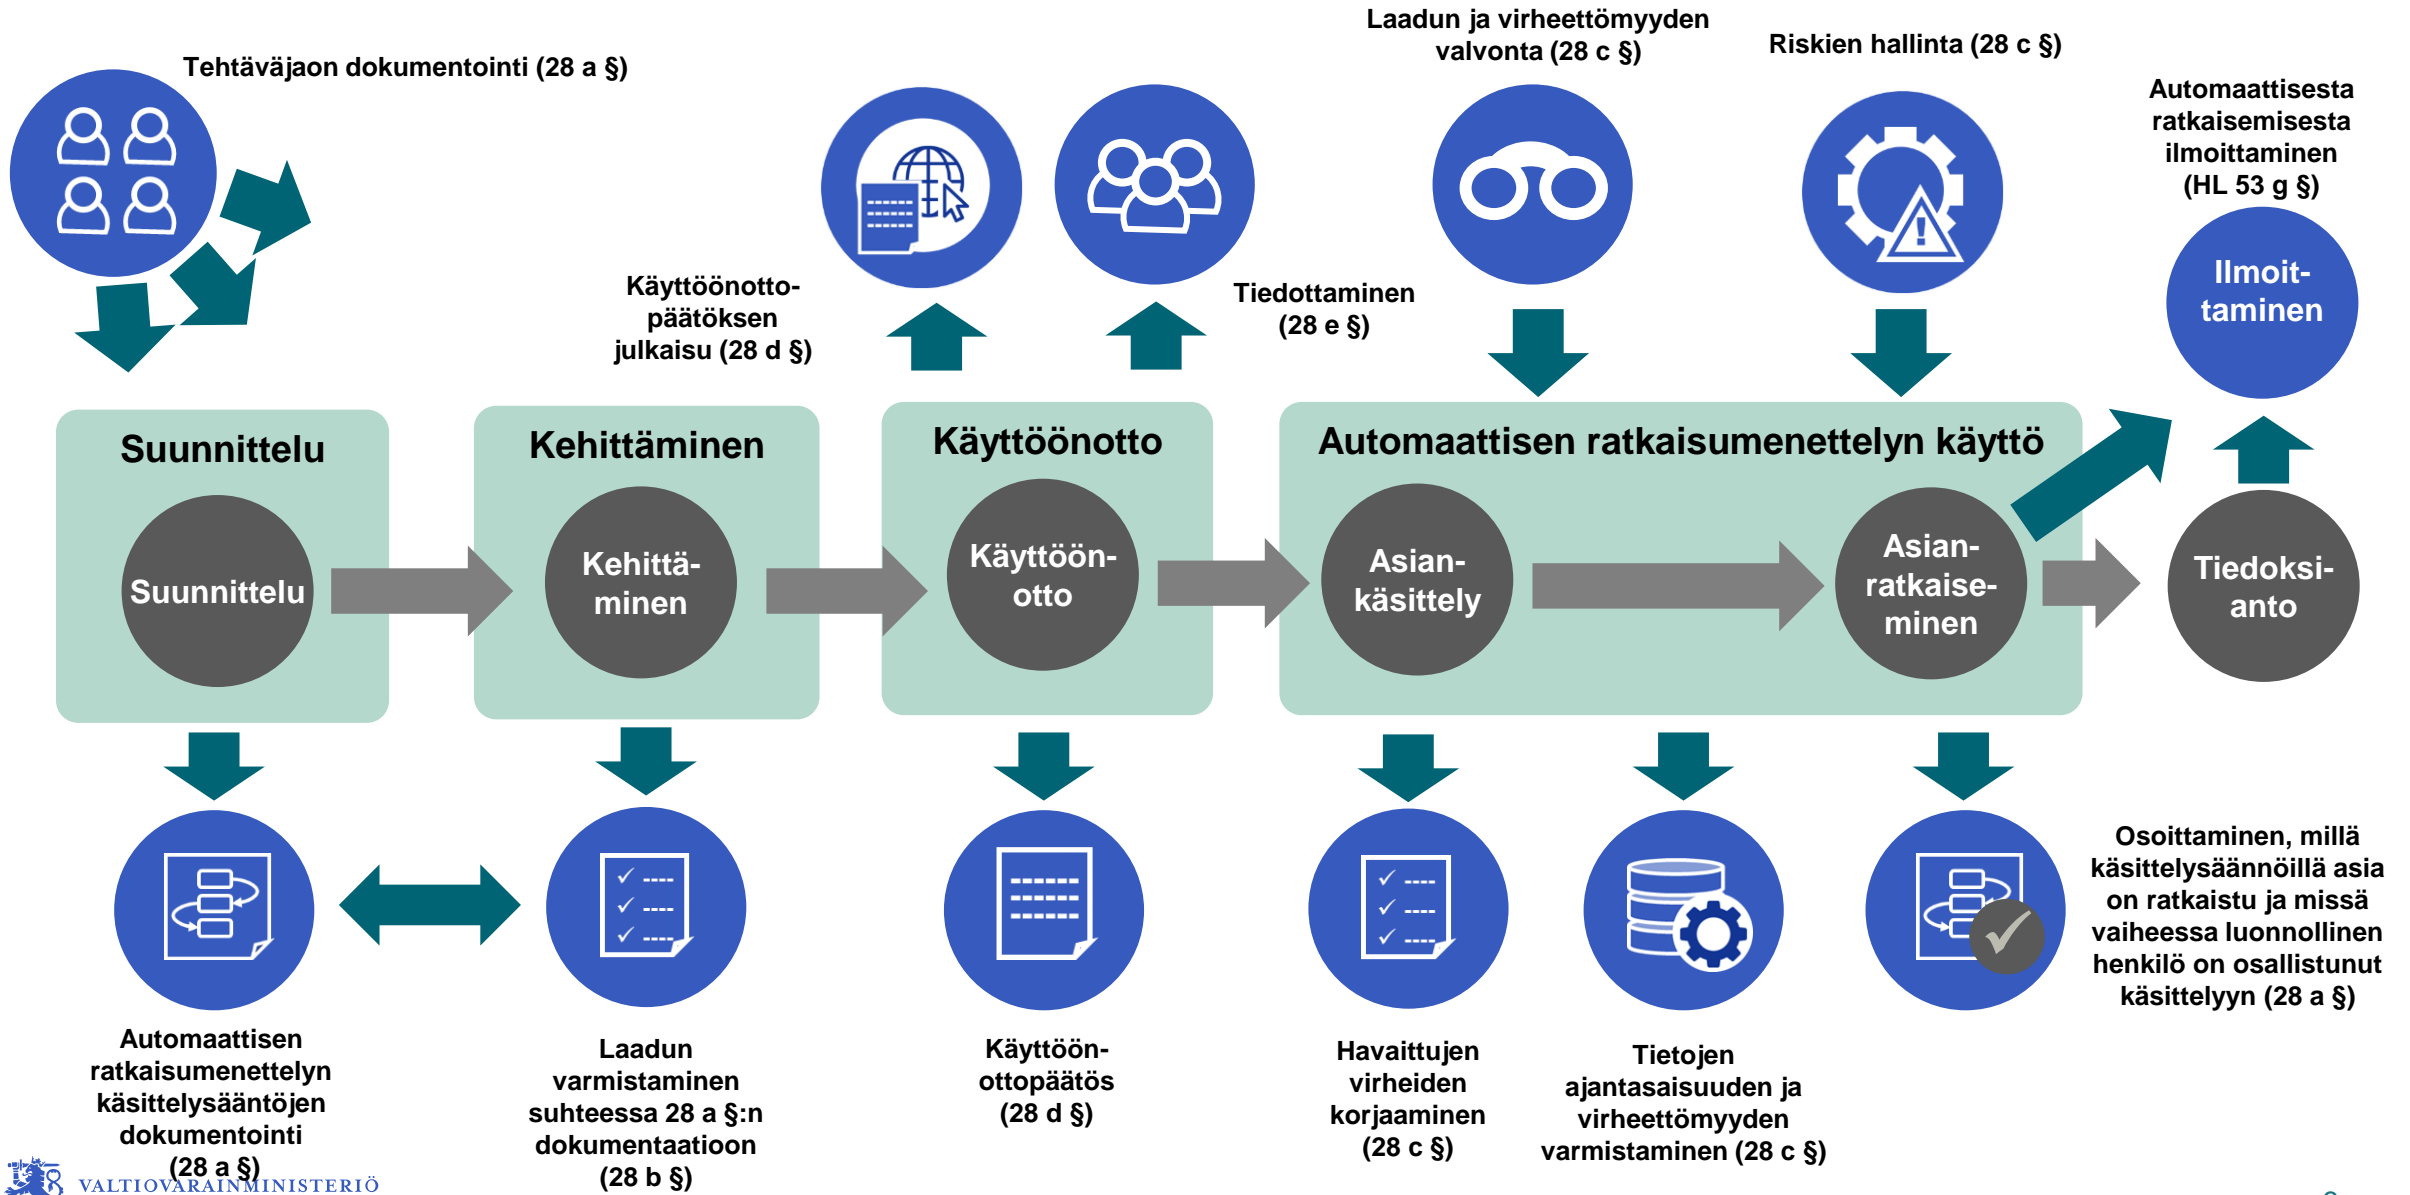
Tehtäväjaon dokumentointi (28 a §)

Käyttöönottopäätöksen julkaisu (28 d §)

Tiedottaminen (28 e §)

Laadun ja virheettömyyden valvonta (28 c §)

Riskien hallinta (28 c §)

Automaattisesta ratkaisemisesta ilmoittaminen (HL 53 g §)

Ilmoittaminen

Suunnittelu

Suunnittelu

Kehittäminen

Kehittäminen

Käyttöönotto

Käyttöönotto

Automaattisen ratkaisumenettelyn käyttö

Asiankäsittely

Asianratkaiseminen

Tiedoksianto

Automaattisen ratkaisumenettelyn käsittelysääntöjen dokumentointi (28 a §)

Laadun varmistaminen suhteessa 28 a §:n dokumentaatioon (28 b §)

Käyttöönottopäätös (28 d §)

Havaittujen virheiden korjaaminen (28 c §)

Tietojen ajantasaisuuden ja virheettömyyden varmistaminen (28 c §)

Osoittaminen, millä käsittelysäännöillä asia on ratkaistu ja missä vaiheessa luonnollinen henkilö on osallistunut käsittelyyn (28 a §)

VALTIOVARAINMINISTERIÖ